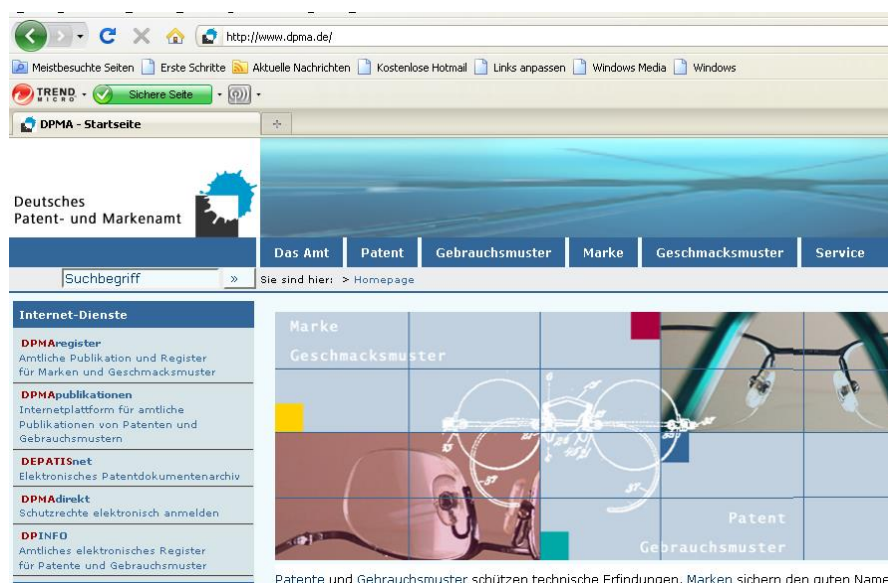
http://www.dpma.de/

Meistbesuchte Seiten | Erste Schritte | Aktuelle Nachrichten | Kostenlose Hotmail | Links anpassen | Windows Media | Windows

TREND MICRO | Sichere Seite

DPMA - Startseite

Deutsches Patent- und Markenamt

Das Amt | Patent | Gebrauchsmuster | Marke | Geschmacksmuster | Service

Suchbegriff »

Sie sind hier: > Homepage

Internet-Dienste

DPMAregister
Amtliche Publikation und Register für Marken und Geschmacksmuster

DPMApublikationen
Internetplattform für amtliche Publikationen von Patenten und Gebrauchsmustern

DEPATISnet
Elektronisches Patentdokumentenarchiv

DPMAdirekt
Schutzrechte elektronisch anmelden

DPINFO
Amtliches elektronisches Register für Patente und Gebrauchsmuster

Marke
Geschmacksmuster

Patent
Gebrauchsmuster

Patente und Gebrauchsmuster schützen technische Erfindungen. Marken sichern den guten Name